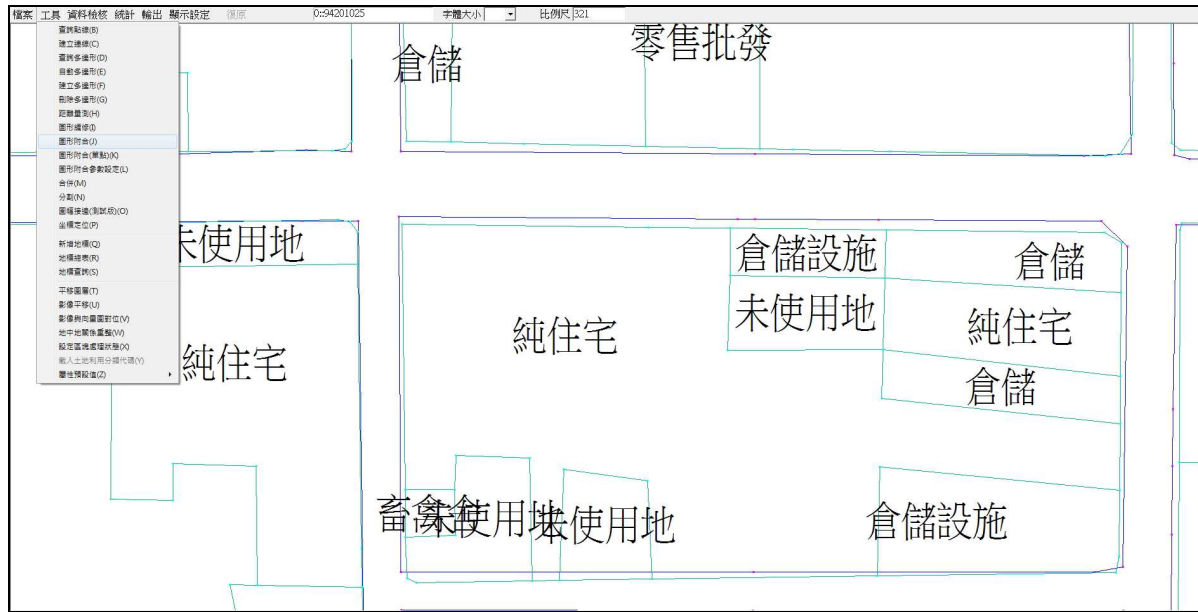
檔案 工具 資料檢核 統計 輸出 顯示設定 復原 0::94201025 字體大小 比例尺 321

查詢點線(B)
建立連線(C)
查詢多邊形(D)
自動多邊形(E)
建立多邊形(F)
刪除多邊形(G)
距離量測(H)
圖形編修(I)
圖形附合(J)
圖形附合(單點)(K)
圖形附合參數設定(L)
合併(M)
分割(N)
圖幅接邊(測試版)(O)
坐標定位(P)
新增地標(Q)
地標移動(R)
地標查詢(S)
平移圖層(T)
影像平移(U)
影像與向量圖對位(V)
地中地關係重整(W)
設定區塊處理狀態(X)
載入土地利用分類代碼(Y)
屬性預設值(Z)

倉儲
零售批發
未使用地
倉儲設施
倉儲
未使用地
純住宅
純住宅
純住宅
倉儲
畜禽舍
未使用地
未使用地
倉儲設施